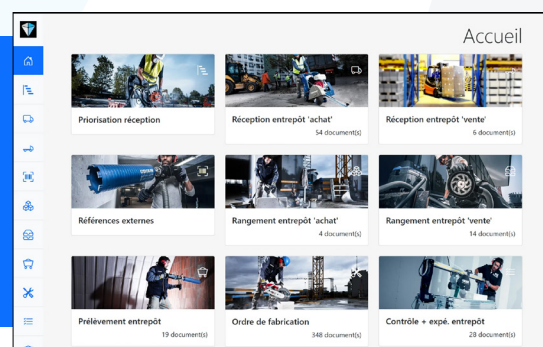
Accueil

Priorisation réception

Réception entrepôt 'achat'
54 document(s)

Réception entrepôt 'vente'
6 document(s)

Références externes

Rangement entrepôt 'achat'
4 document(s)

Rangement entrepôt 'vente'
14 document(s)

Prélèvement entrepôt
19 document(s)

Ordre de fabrication
348 document(s)

Contrôle + expé. entrepôt
28 document(s)